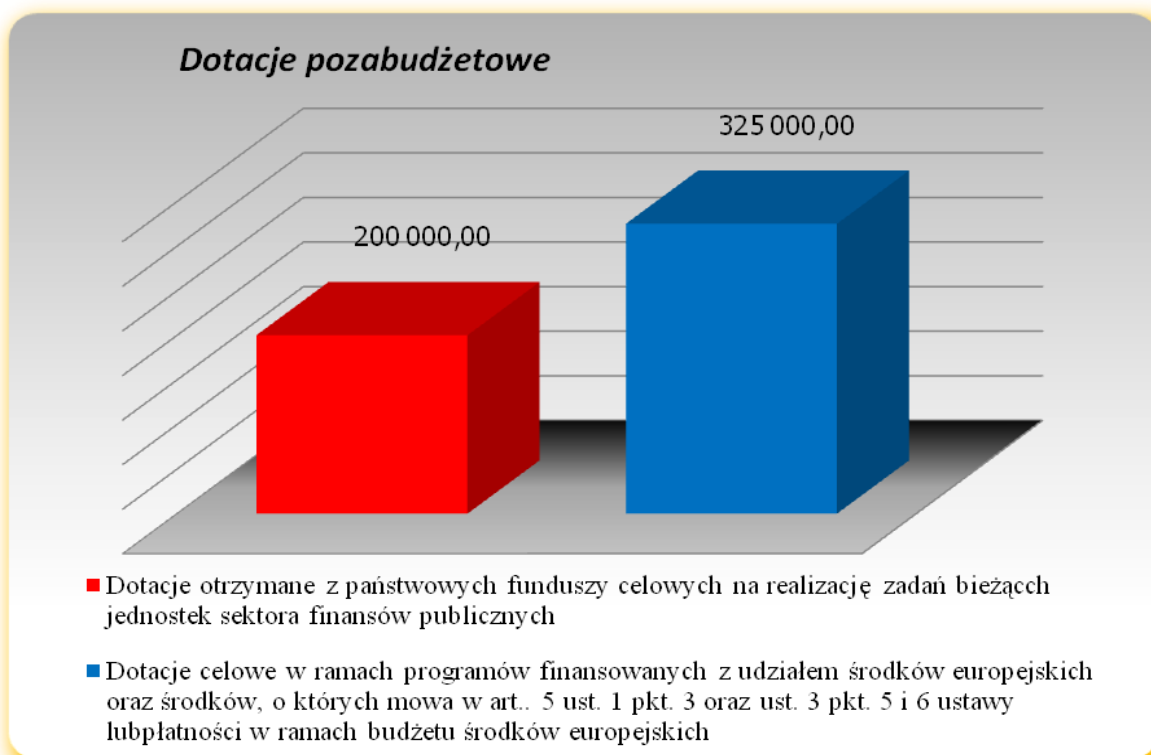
Dotacje pozabudżetowe

325 000,00

200 000,00

Dotacje otrzymane z państwowych funduszy celowych na realizację zadań bieżącch jednostek sektora finansów publicznych

Dotacje celowe w ramach programów finansowanych z udziałem środków europejskich oraz środków, o których mowa w art.. 5 ust. 1 pkt. 3 oraz ust. 3 pkt. 5 i 6 ustawy lubpłatności w ramach budżetu środków europejskich